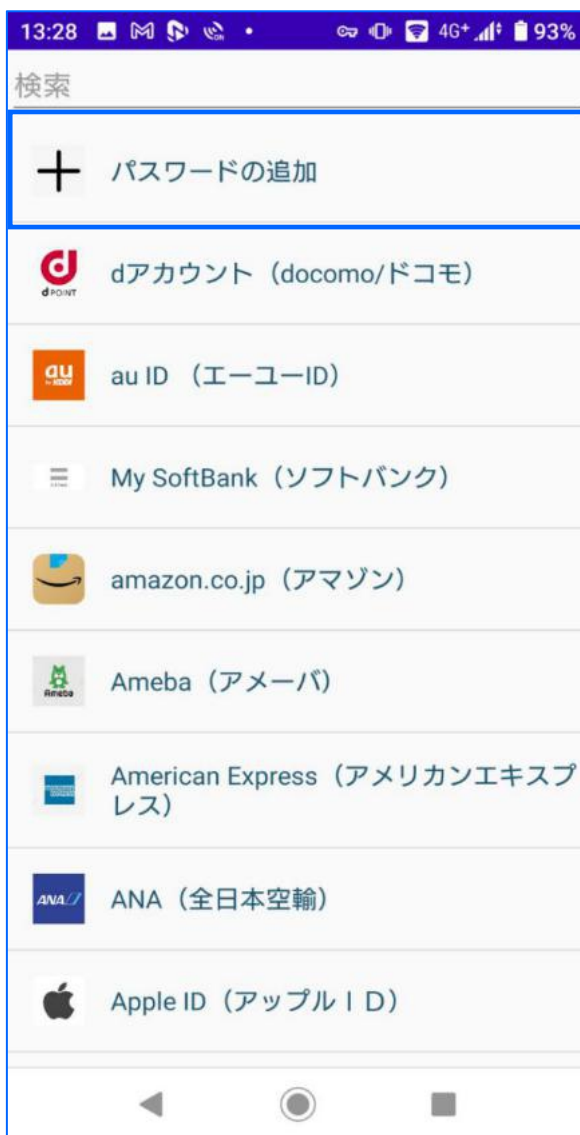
13:28 4G+ 93%

検索

パスワードの追加

d POINT dアカウント（docomo/ドコモ）

au by KDDI au ID （エーユーID）

My SoftBank（ソフトバンク）

amazon.co.jp（アマゾン）

Ameba Ameba（アメーバ）

American Express（アメリカンエキスプレス）

ANA ANA（全日本空輸）

Apple ID（アップルＩＤ）